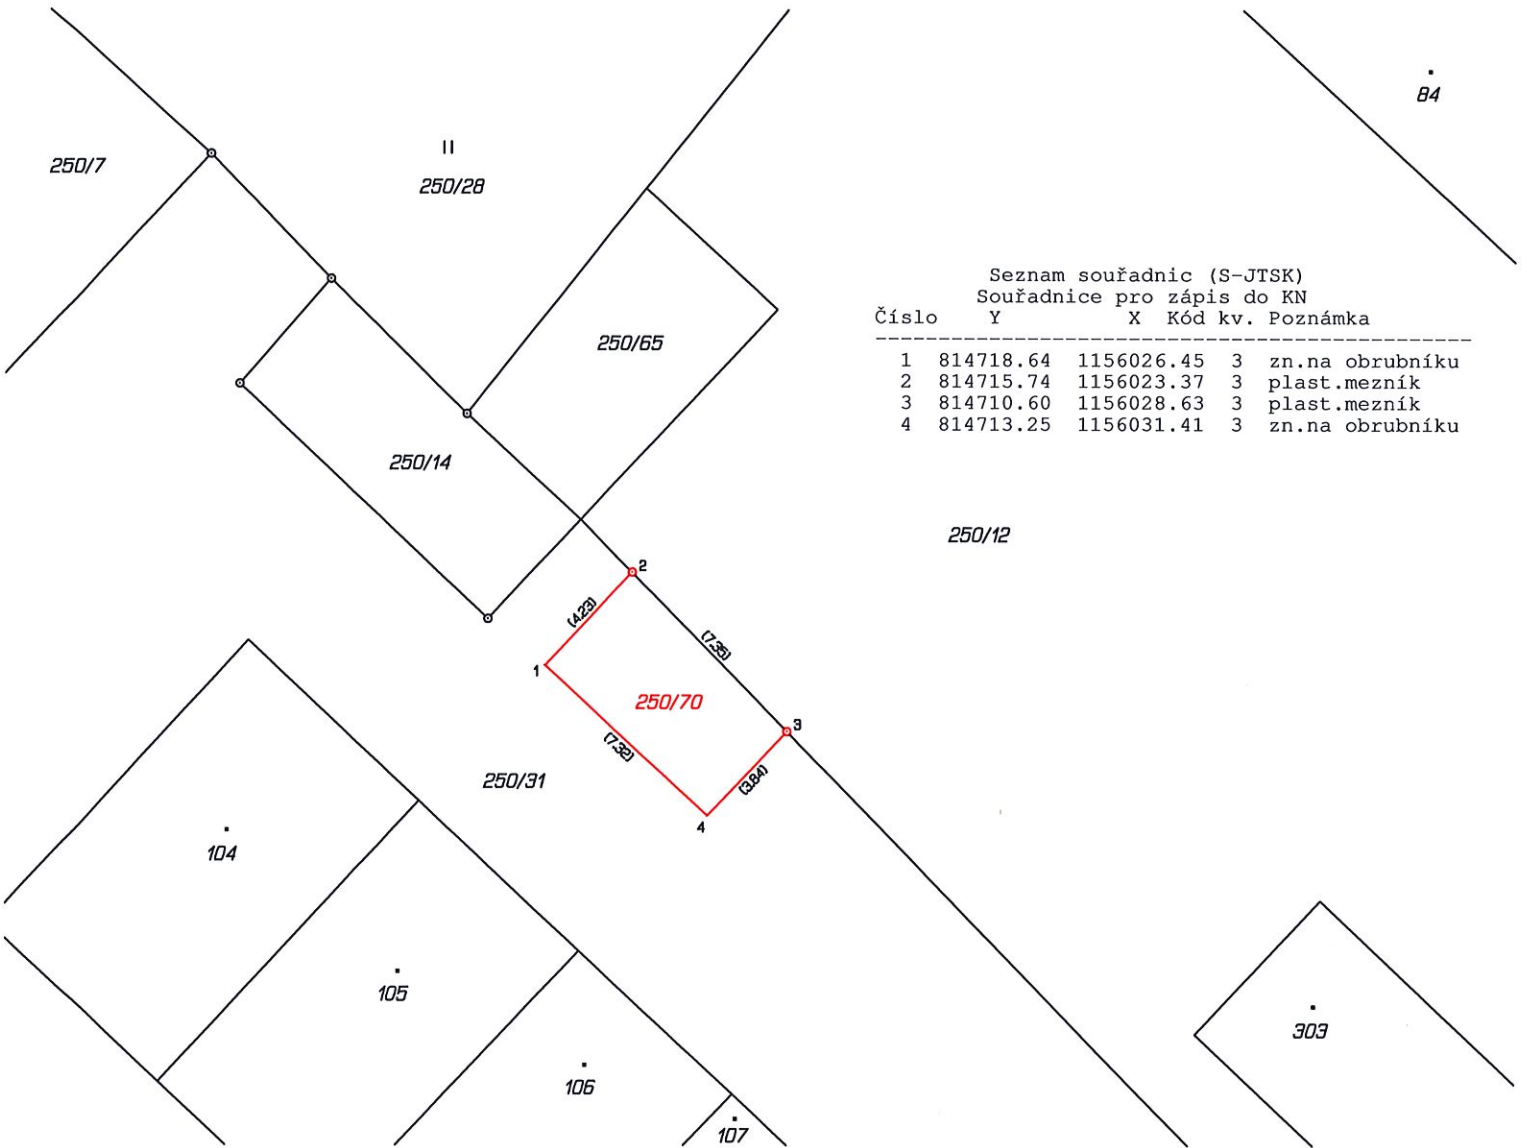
84

250/7

II

250/28

Seznam souřadnic (S-JTSK)
Souřadnice pro zápis do KN

| Číslo | Y | X | Kód kv. | Poznámka |
|---|---|---|---|---|
| 1 | 814718.64 | 1156026.45 | 3 | zn.na obrubníku |
| 2 | 814715.74 | 1156023.37 | 3 | plast.mezník |
| 3 | 814710.60 | 1156028.63 | 3 | plast.mezník |
| 4 | 814713.25 | 1156031.41 | 3 | zn.na obrubníku |

250/65

250/14

250/12

2

(4.23)

(7.35)

1

250/70

3

(7.32)

(3.84)

4

250/31

104

105

106

107

303